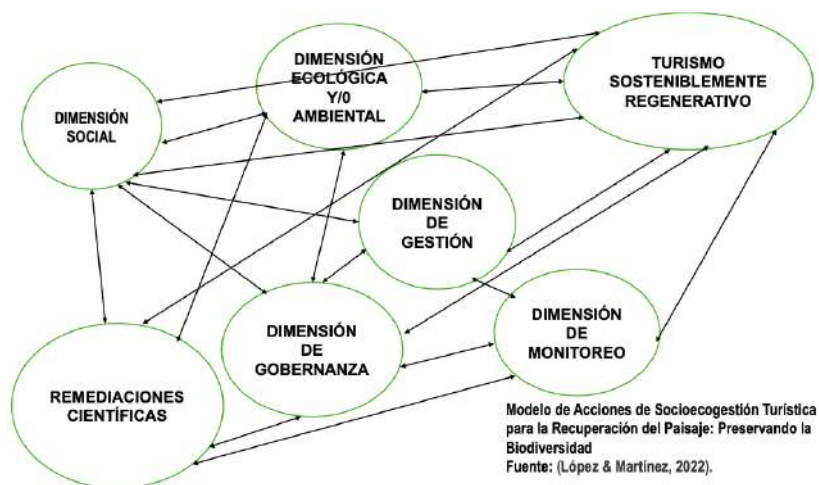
DIMENSIÓN ECOLÓGICA Y/0 AMBIENTAL

TURISMO SOSTENIBLEMENTE REGENERATIVO

DIMENSIÓN SOCIAL

DIMENSIÓN DE GESTIÓN

DIMENSIÓN DE GOBERNANZA

DIMENSIÓN DE MONITOREO

REMEDIACIONES CIENTÍFICAS

Modelo de Acciones de Socioecogestión Turística para la Recuperación del Paisaje: Preservando la Biodiversidad
Fuente: (López & Martínez, 2022).